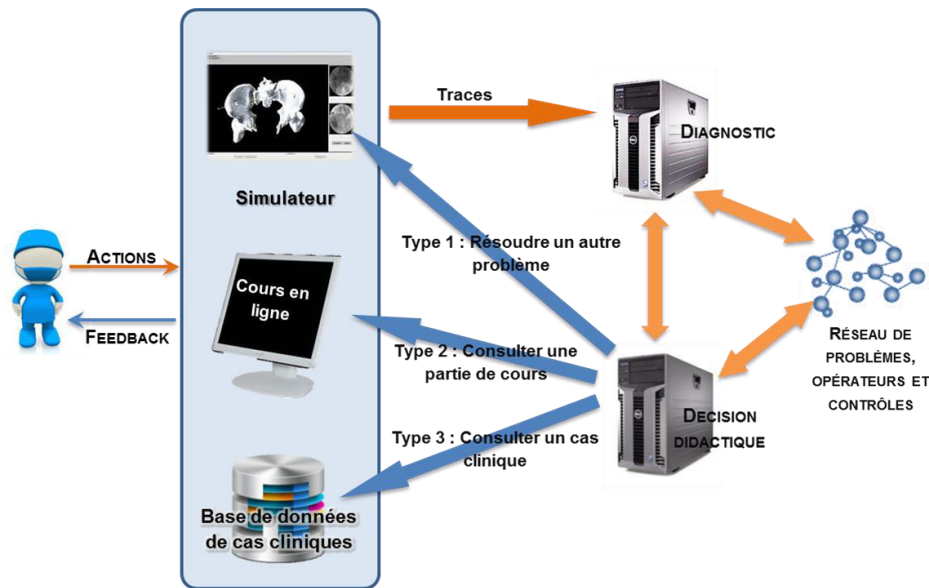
Simulateur

Cours en ligne

Base de données de cas cliniques

Actions

Feedback

Traces

Diagnostic

Type 1 : Résoudre un autre problème

Type 2 : Consulter une partie de cours

Type 3 : Consulter un cas clinique

Decision didactique

Réseau de problèmes, opérateurs et contrôles